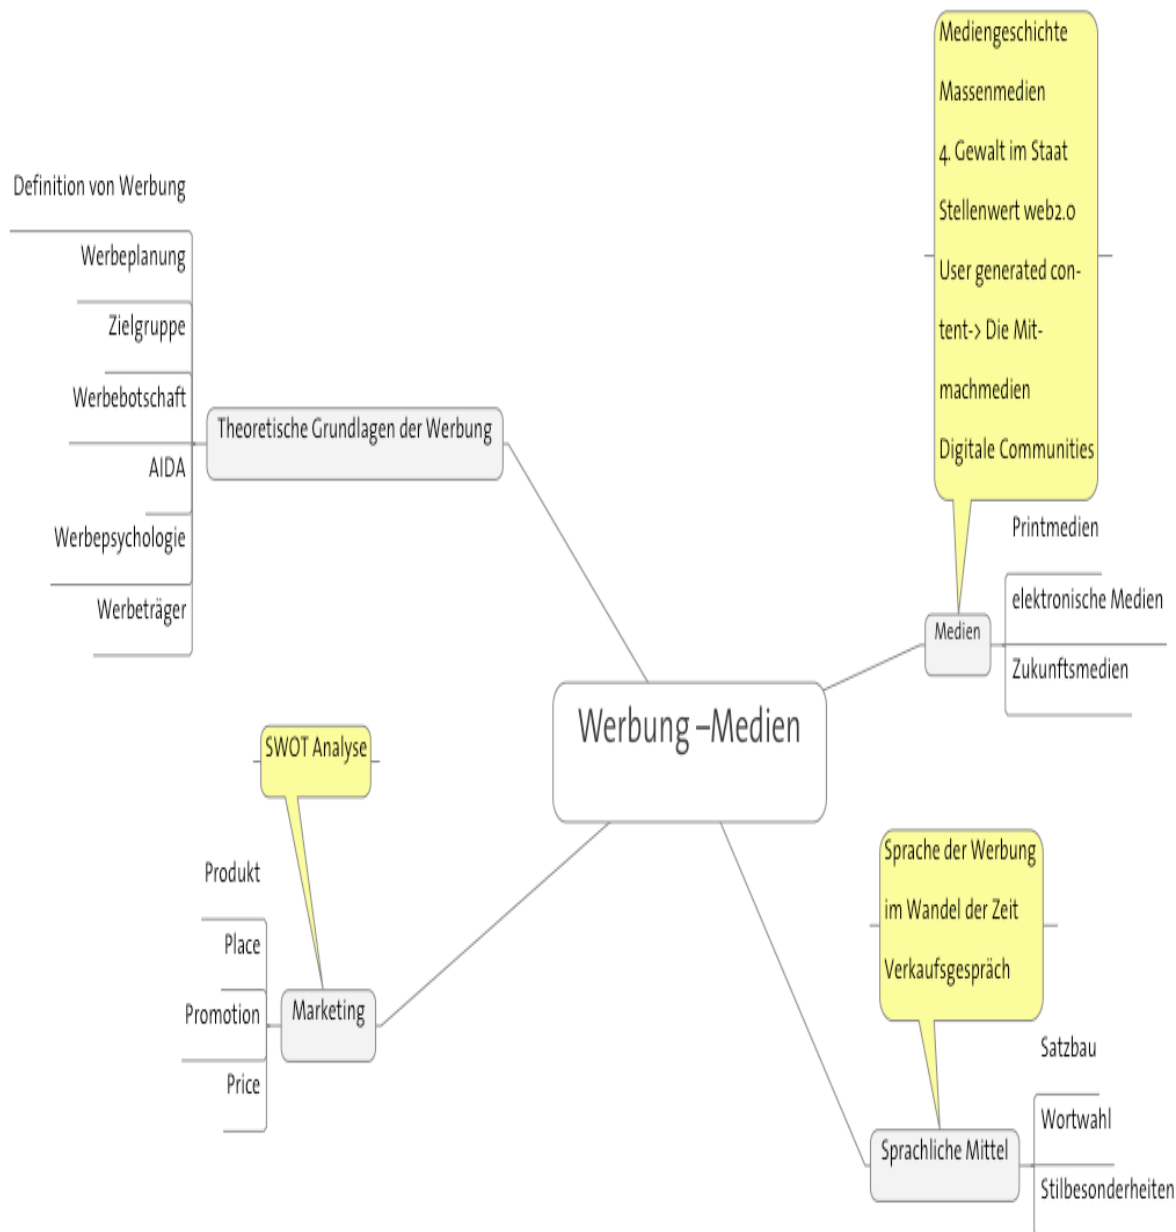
Mediengeschichte

Massenmedien

4. Gewalt im Staat

Stellenwert web2.0

User generated content-> Die Mitmachmedien

Digitale Communities

Definition von Werbung

Werbeplanung

Zielgruppe

Werbebotschaft

AIDA

Werbepsychologie

Werbeträger

Theoretische Grundlagen der Werbung

Printmedien

elektronische Medien

Medien

Zukunftsmedien

Werbung –Medien

SWOT Analyse

Produkt

Place

Promotion

Marketing

Price

Sprache der Werbung

im Wandel der Zeit

Verkaufsgespräch

Satzbau

Wortwahl

Sprachliche Mittel

Stilbesonderheiten